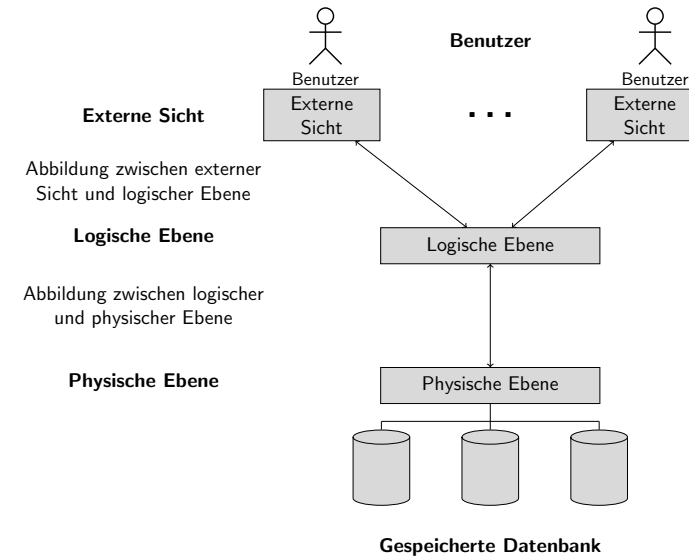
Benutzer

Benutzer

Benutzer

Externe Sicht

Externe Sicht

. . .

Externe Sicht

Abbildung zwischen externer Sicht und logischer Ebene

Logische Ebene

Logische Ebene

Abbildung zwischen logischer und physischer Ebene

Physische Ebene

Physische Ebene

Gespeicherte Datenbank